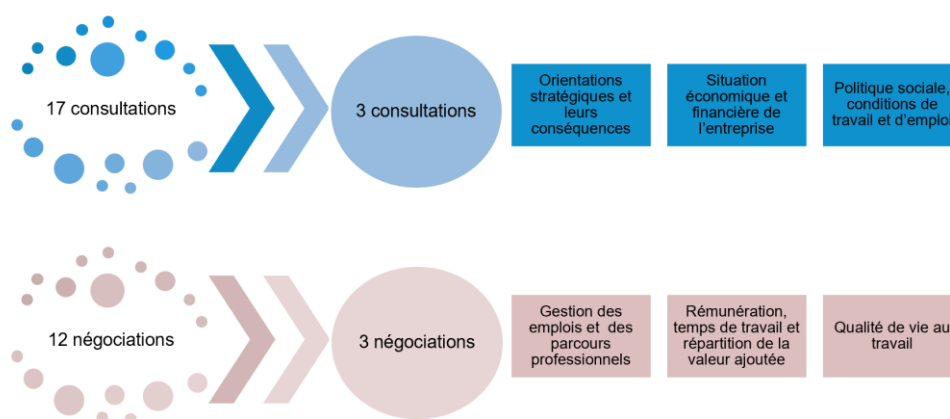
17 consultations

3 consultations

Orientations stratégiques et leurs conséquences

Situation économique et financière de l'entreprise

Politique sociale, conditions de travail et d'emploi

12 négociations

3 négociations

Gestion des emplois et des parcours professionnels

Rémunération, temps de travail et répartition de la valeur ajoutée

Qualité de vie au travail